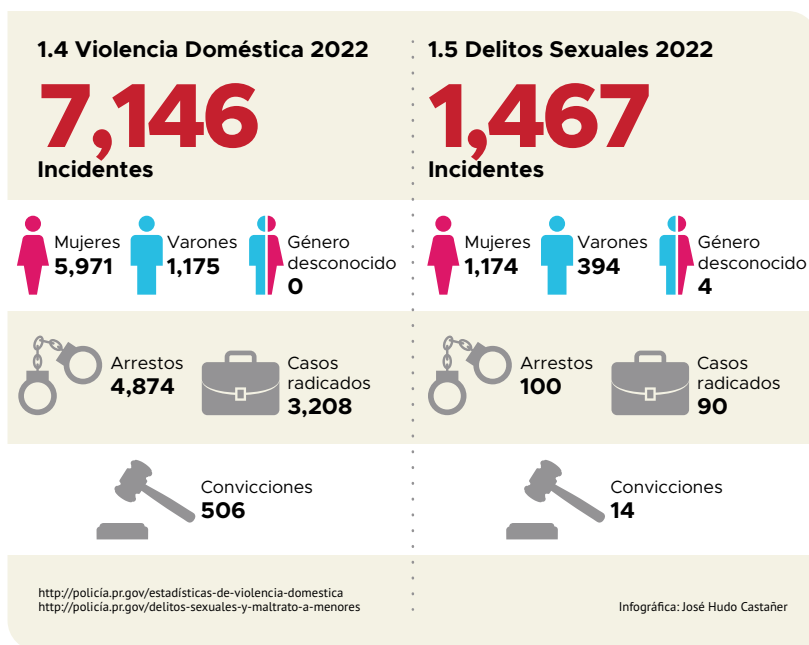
1.4 Violencia Doméstica 2022

7,146

Incidentes

Mujeres
5,971

Varones
1,175

Género desconocido
0

Arrestos
4,874

Casos radicados
3,208

Convicciones
506

1.5 Delitos Sexuales 2022

1,467

Incidentes

Mujeres
1,174

Varones
394

Género desconocido
4

Arrestos
100

Casos radicados
90

Convicciones
14

http://policía.pr.gov/estadísticas-de-violencia-domestica
http://policía.pr.gov/delitos-sexuales-y-maltrato-a-menores

Infográfica: José Hudo Castañer